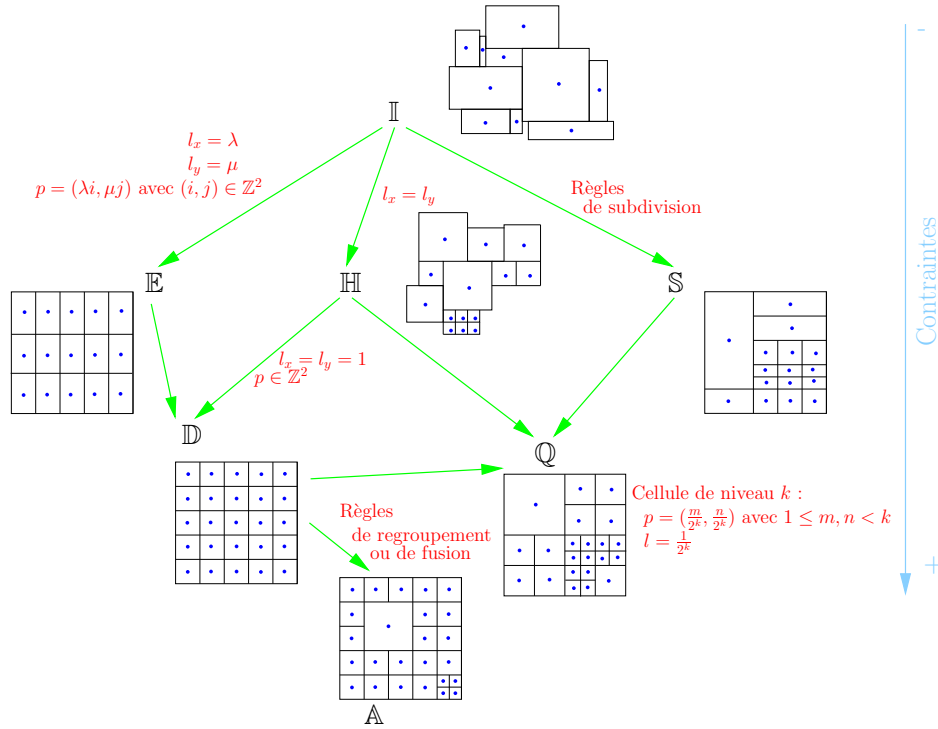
$\mathbb{I}$

$l_x = \lambda$
$l_y = \mu$
$p = (\lambda i, \mu j)$ avec $(i,j) \in \mathbb{Z}^2$

$l_x = l_y$

Règles de subdivision

$\mathbb{E}$

$\mathbb{H}$

$\mathbb{S}$

$l_x = l_y = 1$
$p \in \mathbb{Z}^2$

$\mathbb{D}$

$\mathbb{Q}$

Cellule de niveau $k$ :
$p = (\frac{m}{2^k}, \frac{n}{2^k})$ avec $1 \leq m, n < k$
$l = \frac{1}{2^k}$

Règles de regroupement ou de fusion

$\mathbb{A}$

- Contraintes +